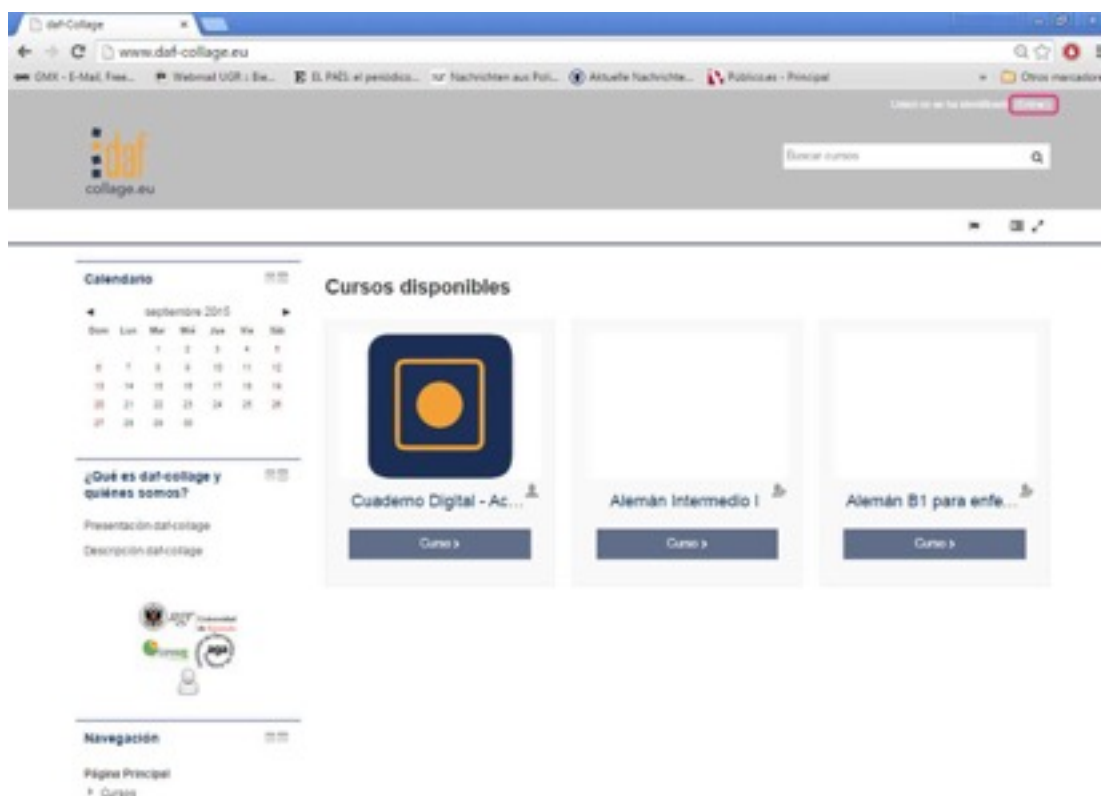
daf-Collage

www.daf-collage.eu

GMX - E-Mail, Free... Webmail UGR : Bie... EL PAÍS: el periódico... Nachrichten aus Pol... Aktuelle Nachrichte... Publico.es - Principal

Otros marcadores

Usted no se ha identificado. (Entrar)

daf collage.eu

Buscar cursos

Calendario

septiembre 2015

| Dom | Lun | Mar | Mié | Jue | Vie | Sáb |
|---|---|---|---|---|---|---|
| | | 1 | 2 | 3 | 4 | 5 |
| 6 | 7 | 8 | 9 | 10 | 11 | 12 |
| 13 | 14 | 15 | 16 | 17 | 18 | 19 |
| 20 | 21 | 22 | 23 | 24 | 25 | 26 |
| 27 | 28 | 29 | 30 | | | |

¿Qué es daf-collage y quiénes somos?

Presentación daf-collage

Descripción daf-collage

Universidad de Granada

Navegación

Página Principal

Cursos

Cursos disponibles

Cuaderno Digital - Ac...

Curso ›

Alemán Intermedio I

Curso ›

Alemán B1 para enfe...

Curso ›